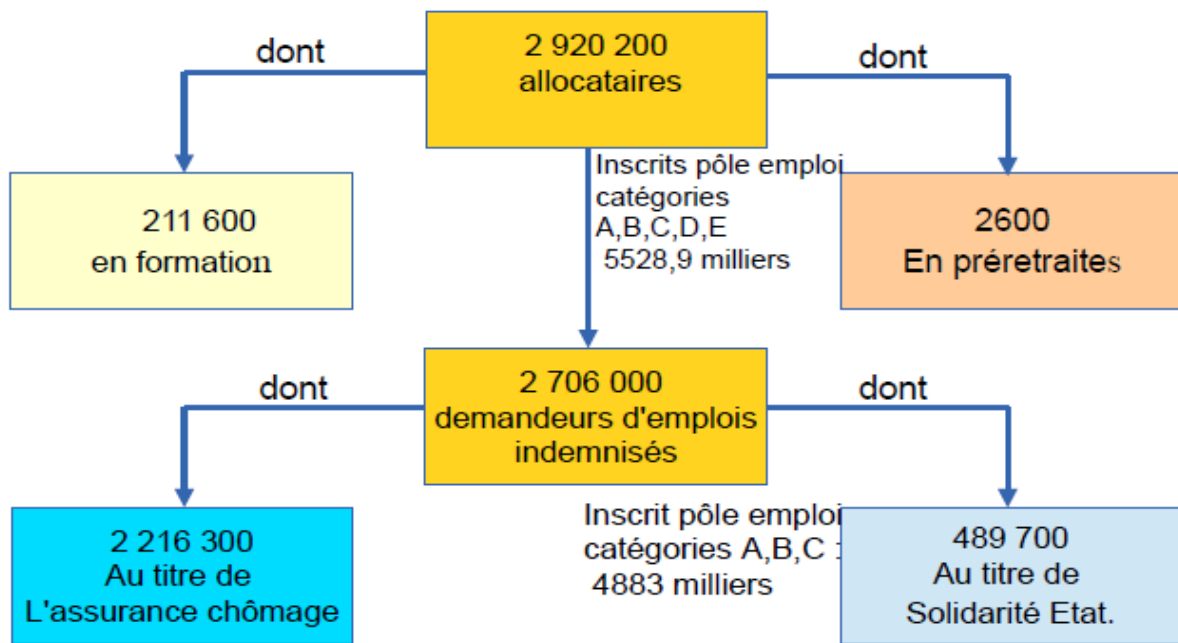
2 920 200
allocataires

dont

dont

211 600
en formation

Inscrits pôle emploi
catégories
A,B,C,D,E
5528,9 milliers

2600
En préretraites

2 706 000
demandeurs d'emplois
indemnisés

dont

dont

2 216 300
Au titre de
L'assurance chômage

Inscrit pôle emploi
catégories A,B,C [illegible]
4883 milliers

489 700
Au titre de
Solidarité Etat.